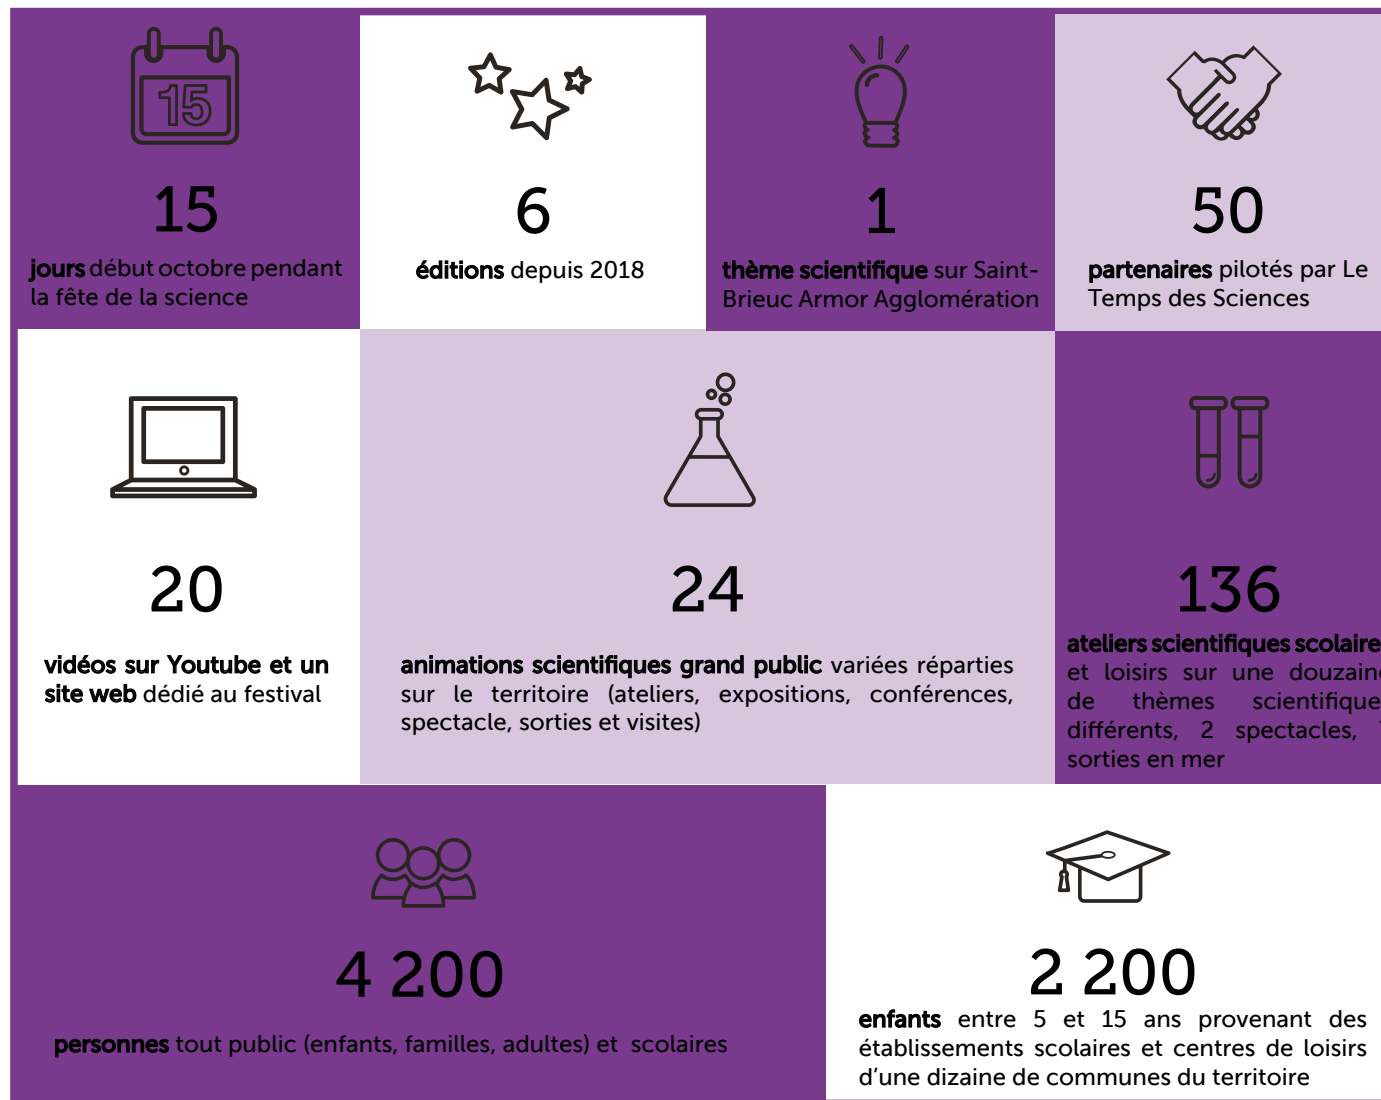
15

15

jours début octobre pendant la fête de la science

6

éditions depuis 2018

1

thème scientifique sur Saint-Brieuc Armor Agglomération

50

partenaires pilotés par Le Temps des Sciences

20

vidéos sur Youtube et un site web dédié au festival

24

animations scientifiques grand public variées réparties sur le territoire (ateliers, expositions, conférences, spectacle, sorties et visites)

136

ateliers scientifiques scolaire et loisirs sur une douzain de thèmes scientifique différents, 2 spectacles, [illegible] sorties en mer

4 200

personnes tout public (enfants, familles, adultes) et scolaires

2 200

enfants entre 5 et 15 ans provenant des établissements scolaires et centres de loisirs d'une dizaine de communes du territoire